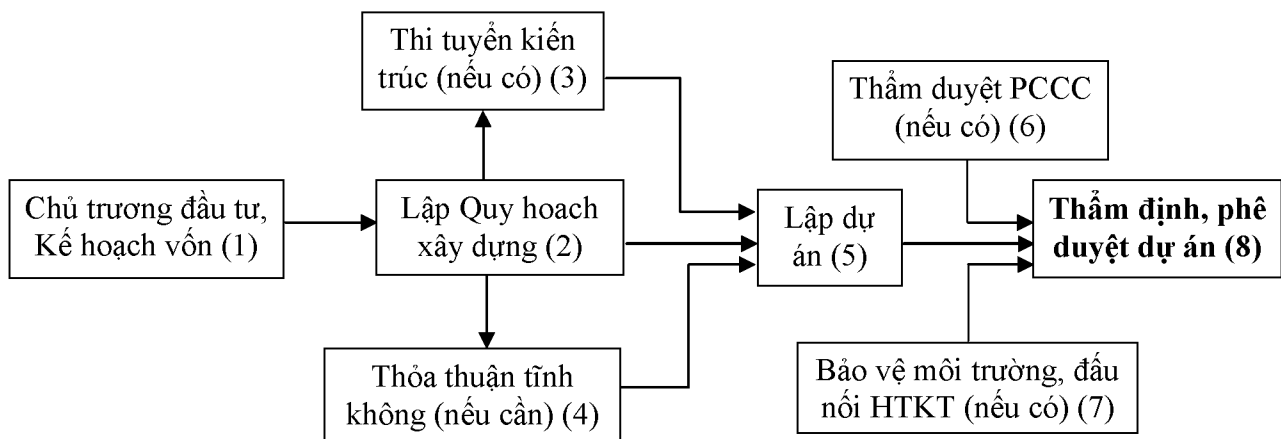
Thi tuyển kiến trúc (nếu có) (3)

Thẩm duyệt PCCC (nếu có) (6)

Chủ trương đầu tư, Kế hoạch vốn (1)

Lập Quy hoach xây dựng (2)

Lập dự án (5)

**Thẩm định, phê duyệt dự án (8)**

Thỏa thuận tĩnh không (nếu cần) (4)

Bảo vệ môi trường, đấu nối HTKT (nếu có) (7)